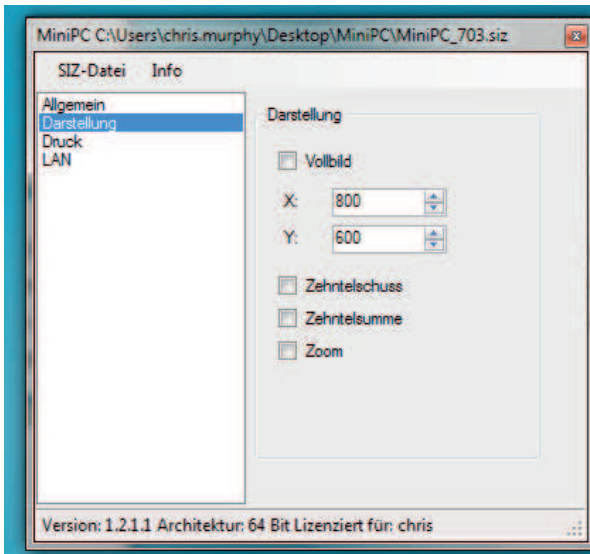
MiniPC C:\Users\chris.murphy\Desktop\MiniPC\MiniPC_703.siz

SIZ-Datei Info

Allgemein
Darstellung
Druck
LAN

Darstellung

Vollbild

X: 800

Y: 600

Zehntelschuss

Zehntelsumme

Zoom

Version: 1.2.1.1 Architektur: 64 Bit Lizenziert für: chris